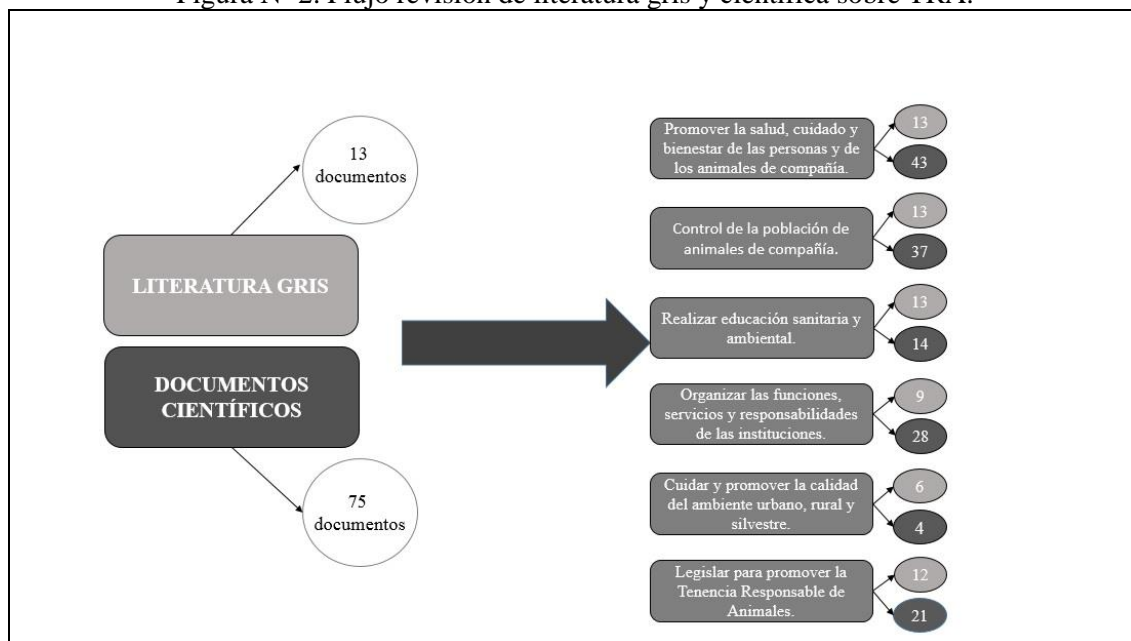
Figura N° 2. Flujo revisión de literatura gris y científica sobre TRA.

13 documentos

LITERATURA GRIS

DOCUMENTOS CIENTÍFICOS

75 documentos

Promover la salud, cuidado y bienestar de las personas y de los animales de compañía.

13

43

Control de la población de animales de compañía.

13

37

Realizar educación sanitaria y ambiental.

13

14

Organizar las funciones, servicios y responsabilidades de las instituciones.

9

28

Cuidar y promover la calidad del ambiente urbano, rural y silvestre.

6

4

Legislar para promover la Tenencia Responsable de Animales.

12

21